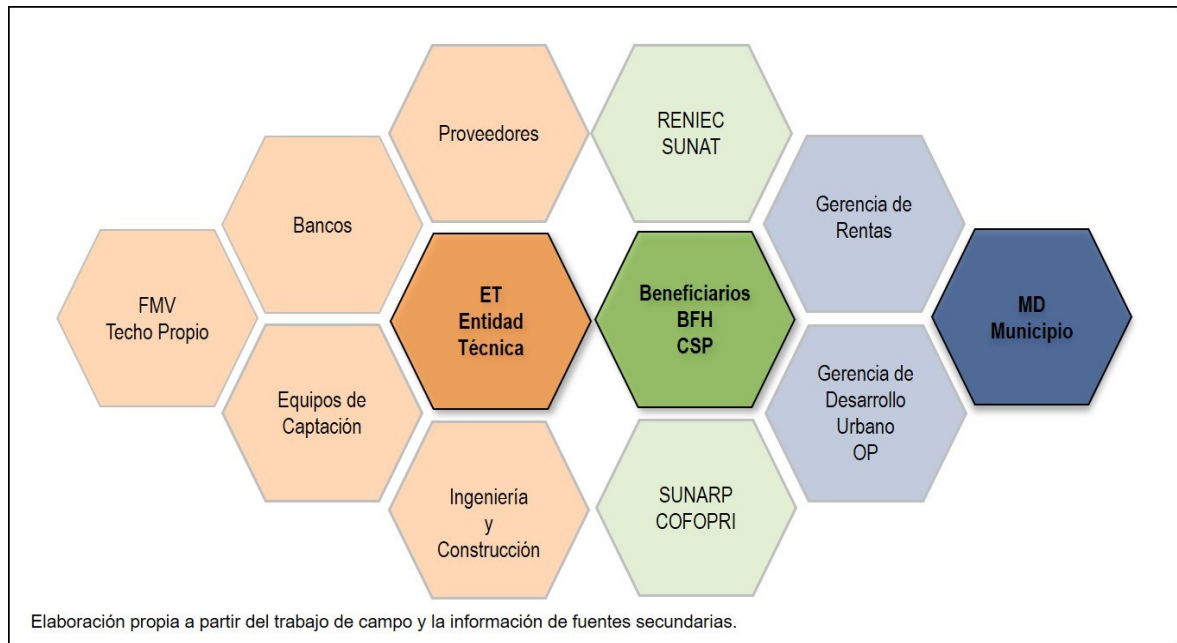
Proveedores

RENIEC
SUNAT

Bancos

Gerencia de
Rentas

FMV
Techo Propio

ET
Entidad
Técnica

Beneficiarios
BFH
CSP

MD
Municipio

Equipos de
Captación

Gerencia de
Desarrollo
Urbano
OP

Ingeniería
y
Construcción

SUNARP
COFOPRI

Elaboración propia a partir del trabajo de campo y la información de fuentes secundarias.